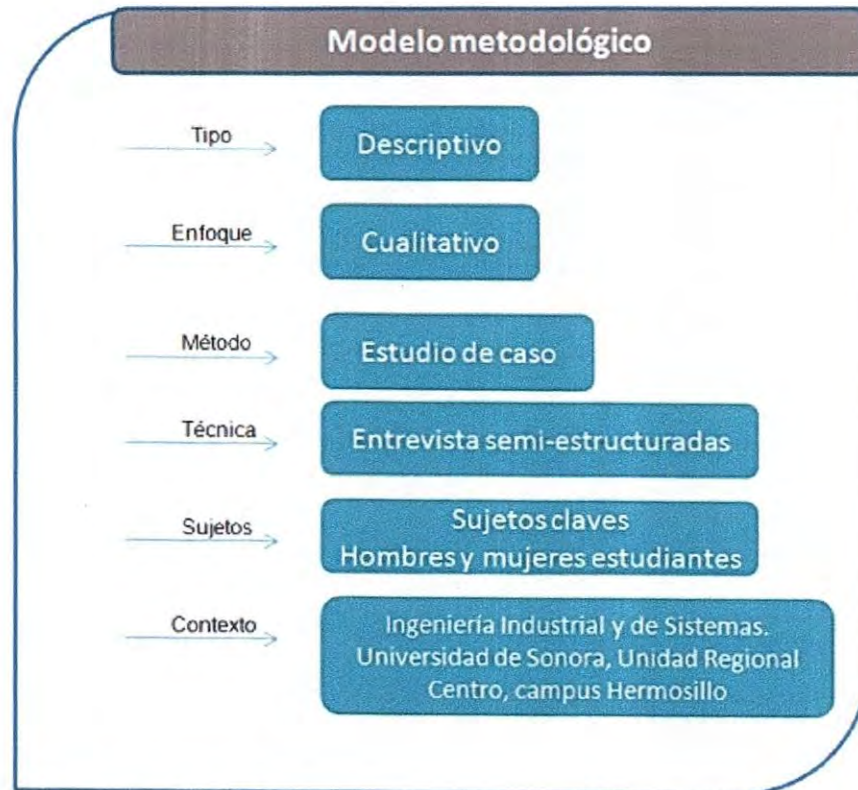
Modelo metodológico

Tipo
Descriptivo

Enfoque
Cualitativo

Método
Estudio de caso

Técnica
Entrevista semi-estructuradas

Sujetos
Sujetos claves
Hombres y mujeres estudiantes

Contexto
Ingeniería Industrial y de Sistemas. Universidad de Sonora, Unidad Regional Centro, campus Hermosillo